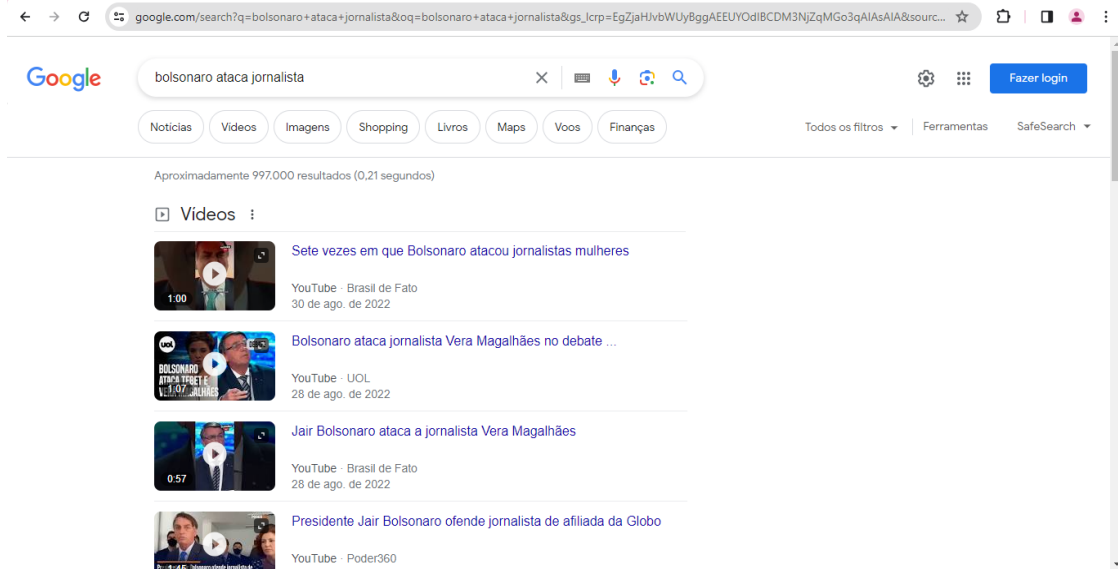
google.com/search?q=bolsonaro+ataca+jornalista&oq=bolsonaro+ataca+jornalista&gs_lcrp=EgZjaHJvbWUyBggAEEUYOdIBCDM3NjZqMGo3qAIAsAIA&sourc...

Google

bolsonaro ataca jornalista

Fazer login

Notícias | Vídeos | Imagens | Shopping | Livros | Maps | Voos | Finanças

Todos os filtros | Ferramentas | SafeSearch

Aproximadamente 997.000 resultados (0,21 segundos)

Vídeos

1:00
Sete vezes em que Bolsonaro atacou jornalistas mulheres
YouTube · Brasil de Fato
30 de ago. de 2022

UOL
BOLSONARO ATACA TEBET E VERA MAGALHÃES
1:07
Bolsonaro ataca jornalista Vera Magalhães no debate ...
YouTube · UOL
28 de ago. de 2022

0:57
Jair Bolsonaro ataca a jornalista Vera Magalhães
YouTube · Brasil de Fato
28 de ago. de 2022

1:45
Presidente Jair Bolsonaro ofende jornalista de afiliada da Globo
YouTube · Poder360